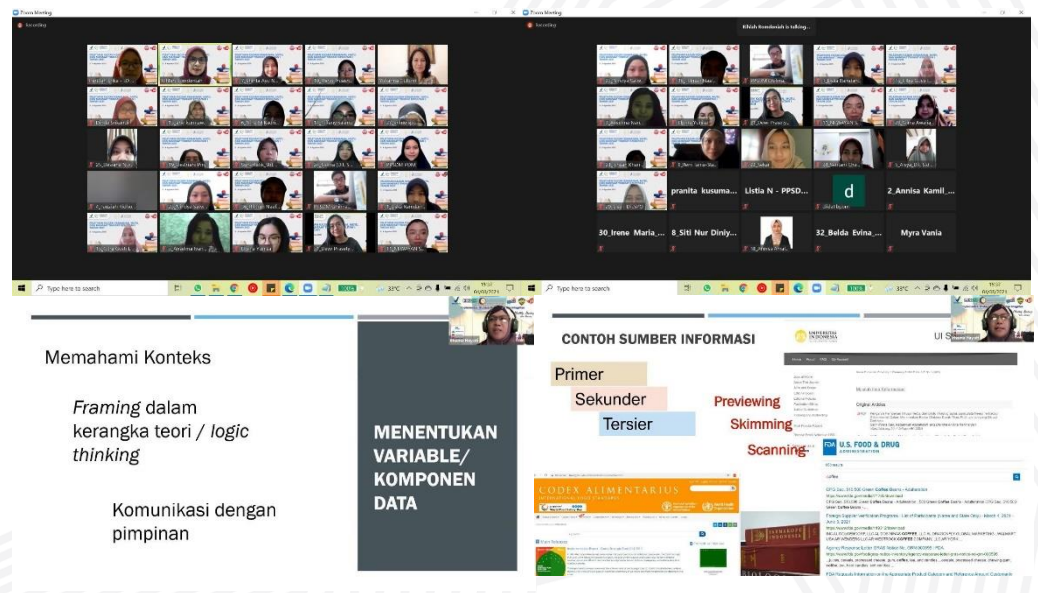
Zoom Meeting

Khlish Romdonah is talking...

pranita kusuma...

Listia N - PPSD...

d

2_Annisa Kamil_...

30_Irene Maria_...

8_Siti Nur Diniy...

32_Balda Evina_...

Myra Vania

Type here to search

Memahami Konteks

*Framing* dalam kerangka teori / *logic thinking*

Komunikasi dengan pimpinan

MENENTUKAN VARIABLE/ KOMPONEN DATA

CONTOH SUMBER INFORMASI

UNIVERSITAS INDONESIA

UI S

Primer

Sekunder

Tersier

Previewing

Skimming

Scanning

FDA U.S. FOOD & DRUG ADMINISTRATION

CODEX ALIMENTARIUS